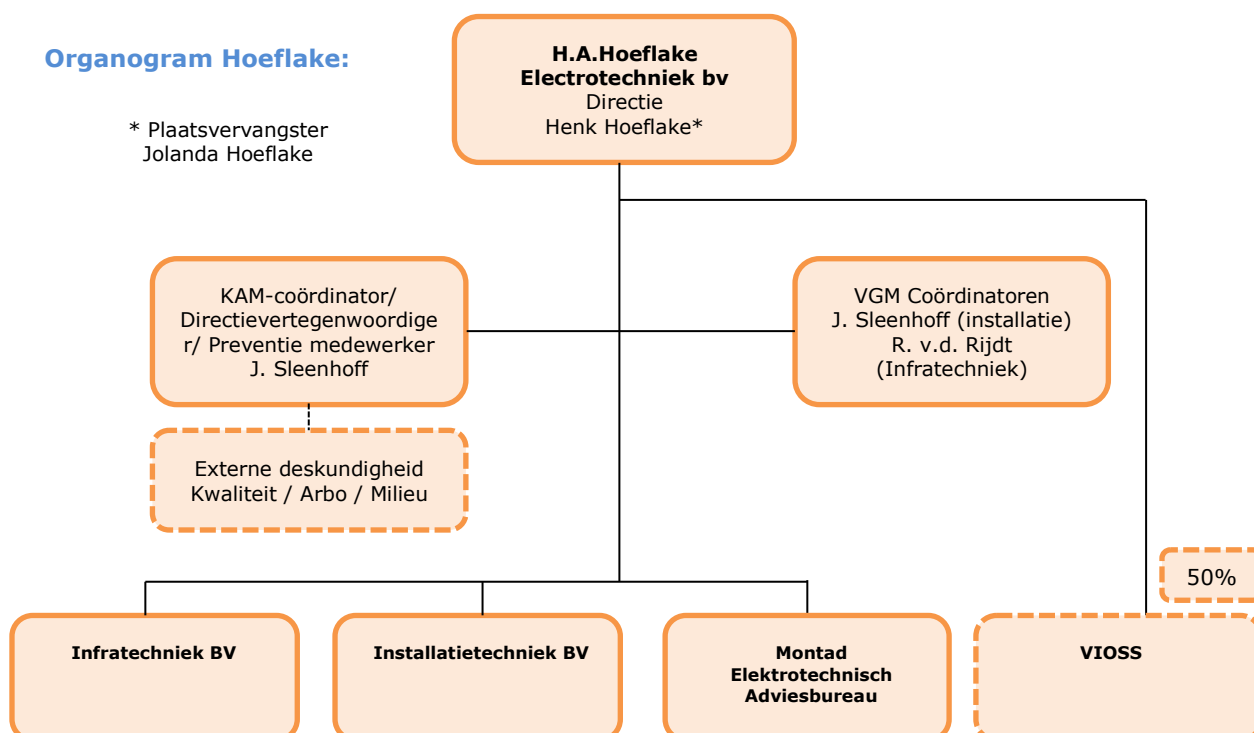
Organogram Hoeflake:

* Plaatsvervangster
Jolanda Hoeflake

H.A.Hoeflake
Electrotechniek bv
Directie
Henk Hoeflake*

KAM-coördinator/
Directievertegenwoordiger/ Preventie medewerker
J. Sleenhoff

VGM Coördinatoren
J. Sleenhoff (installatie)
R. v.d. Rijdt
(Infratechniek)

Externe deskundigheid
Kwaliteit / Arbo / Milieu

50%

Infratechniek BV

Installatietechniek BV

Montad
Elektrotechnisch
Adviesbureau

VIOSS